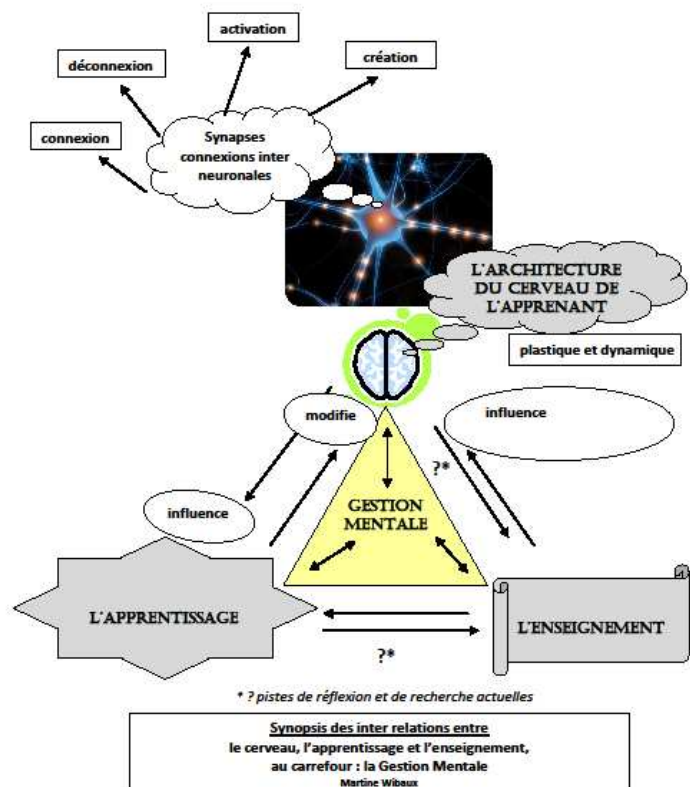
activation

déconnexion

création

connexion

Synapses connexions inter neuronales

L'ARCHITECTURE DU CERVEAU DE L'APPRENANT

plastique et dynamique

modifie

influence

?*

influence

GESTION MENTALE

L'APPRENTISSAGE

L'ENSEIGNEMENT

?*

* ? pistes de réflexion et de recherche actuelles

Synopsis des inter relations entre
le cerveau, l'apprentissage et l'enseignement,
au carrefour : la Gestion Mentale
Martine Wibaux